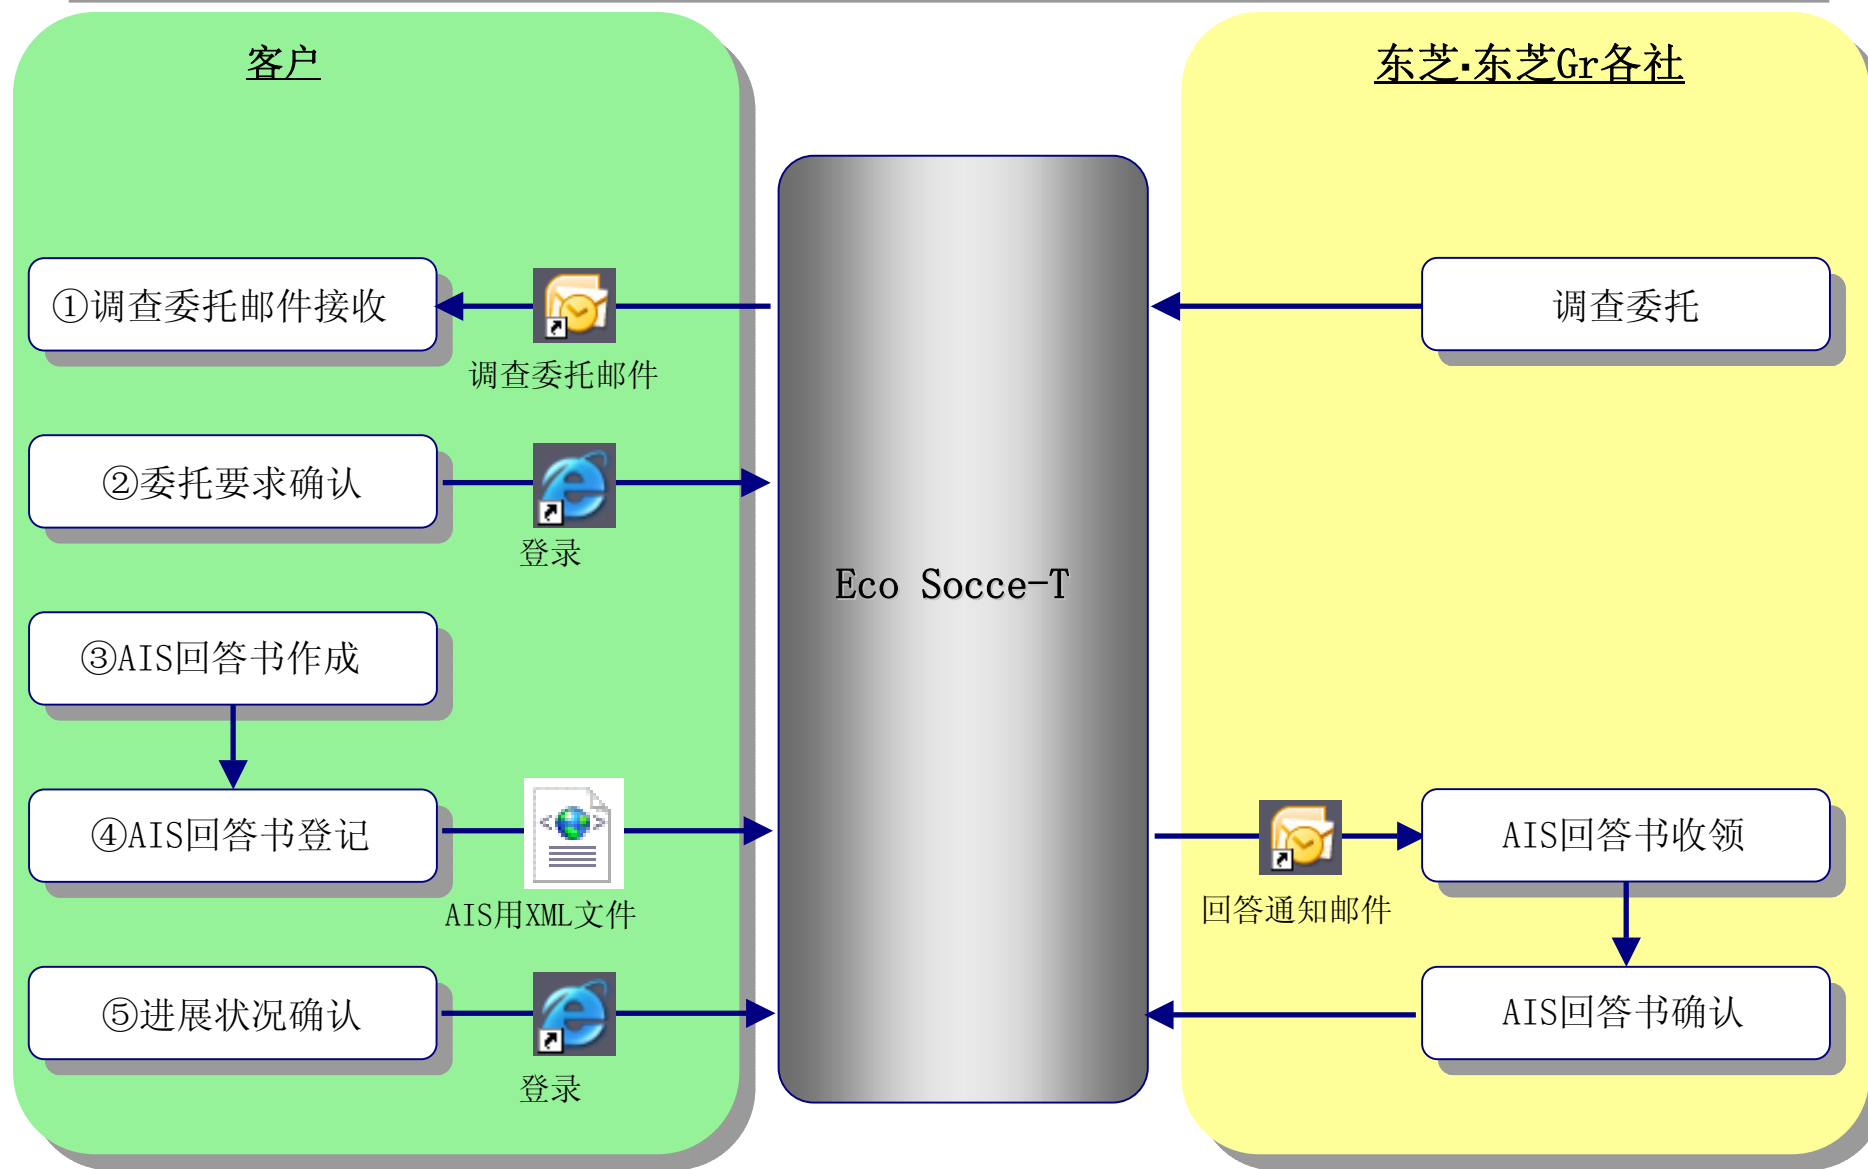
客户

东芝·东芝Gr各社

①调查委托邮件接收

调查委托邮件

调查委托

②委托要求确认

登录

Eco Socce-T

③AIS回答书作成

④AIS回答书登记

AIS用XML文件

回答通知邮件

AIS回答书收领

⑤进展状况确认

登录

AIS回答书确认